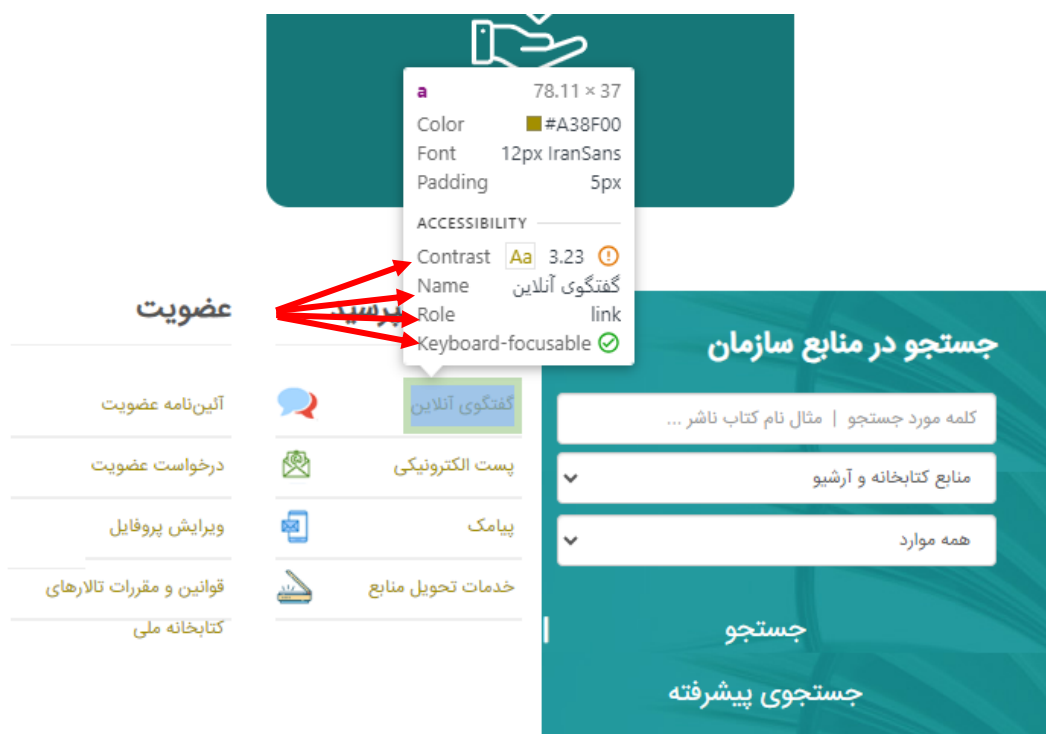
a 78.11 × 37
Color #A38F00
Font 12px IranSans
Padding 5px
ACCESSIBILITY
Contrast Aa 3.23
Name گفتگوی آنلاین
Role link
Keyboard-focusable

عضویت
آئین‌نامه عضویت
درخواست عضویت
ویرایش پروفایل
قوانین و مقررات تالارهای کتابخانه ملی

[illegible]رسید
گفتگوی آنلاین
پست الکترونیکی
پیامک
خدمات تحویل منابع

جستجو در منابع سازمان
کلمه مورد جستجو | مثال نام کتاب ناشر ...
منابع کتابخانه و آرشیو
همه موارد
جستجو
جستجوی پیشرفته